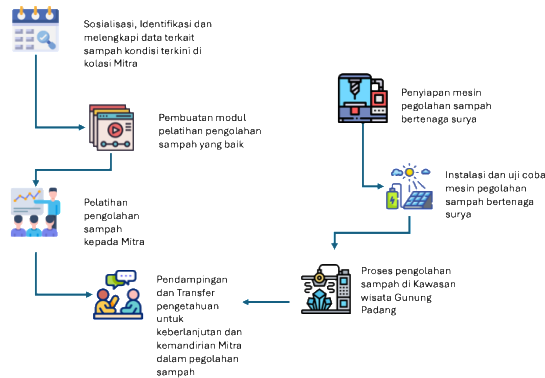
Sosialisasi, Identifikasi dan melengkapi data terkait sampah kondisi terkini di kolasi Mitra

Pembuatan modul pelatihan pengolahan sampah yang baik

Pelatihan pengolahan sampah kepada Mitra

Pendampingan dan Transfer pengetahuan untuk keberlanjutan dan kemandirian Mitra dalam pegolahan sampah

Penyiapan mesin pegolahan sampah bertenaga surya

Instalasi dan uji coba mesin pegolahan sampah bertenaga surya

Proses pengolahan sampah di Kawasan wisata Gunung Padang